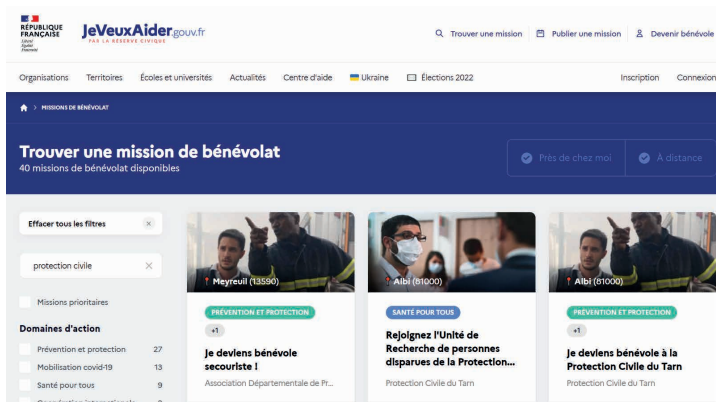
RÉPUBLIQUE FRANÇAISE
Liberté Égalité Fraternité

JeVeuxAider.gouv.fr
PAR LA RÉSERVE CIVIQUE

Trouver une mission  Publier une mission  Devenir bénévole

Organisations  Territoires  Écoles et universités  Actualités  Centre d'aide  Ukraine  Élections 2022  Inscription  Connexion

MISSIONS DE BÉNÉVOLAT

Trouver une mission de bénévolat
40 missions de bénévolat disponibles

Près de chez moi  À distance

Effacer tous les filtres

protection civile

Missions prioritaires

Domaines d'action

Prévention et protection 27
Mobilisation covid-19 13
Santé pour tous 9
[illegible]

Meyreuil (13590)
PRÉVENTION ET PROTECTION
+1
Je deviens bénévole secouriste !
Association Départementale de Pr...

Albi (81000)
SANTÉ POUR TOUS
Rejoignez l'Unité de Recherche de personnes disparues de la Protection...
Protection Civile du Tarn

Albi (81000)
PRÉVENTION ET PROTECTION
+1
Je deviens bénévole à la Protection Civile du Tarn
Protection Civile du Tarn